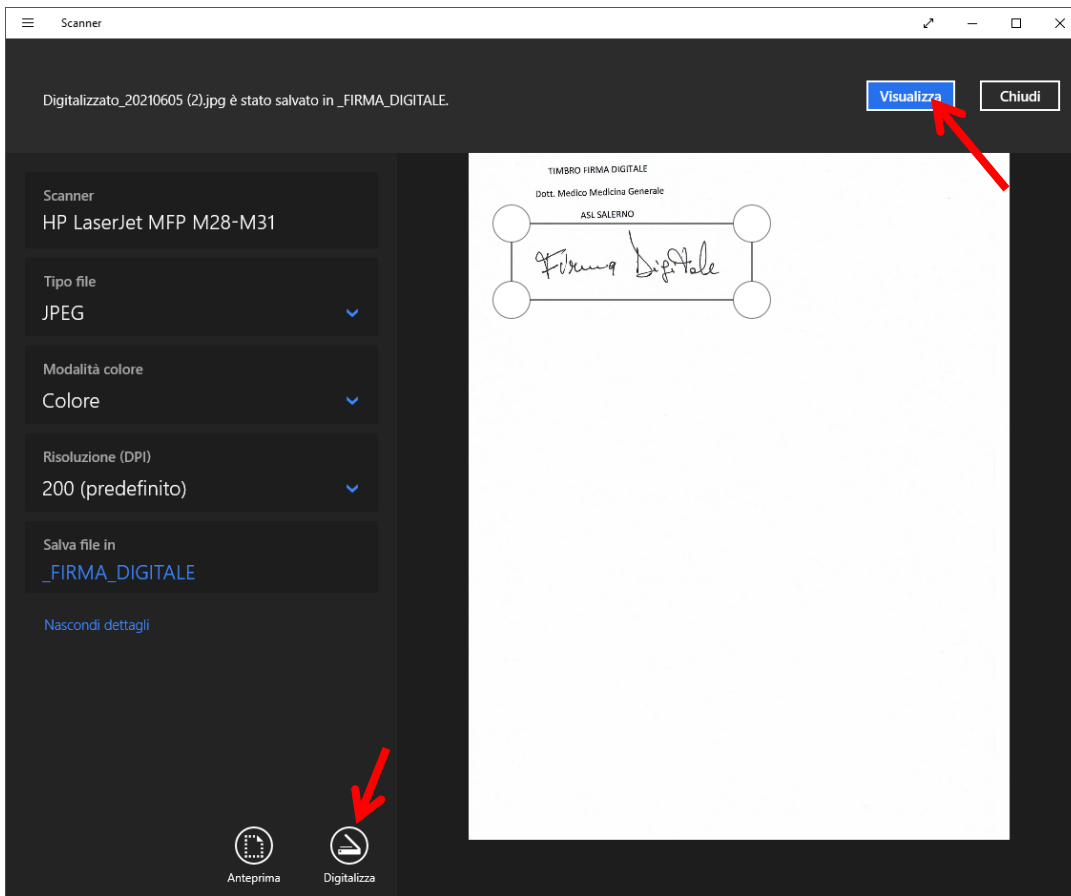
Scanner

Digitalizzato_20210605 (2).jpg è stato salvato in _FIRMA_DIGITALE.

Visualizza

Chiudi

Scanner
HP LaserJet MFP M28-M31

Tipo file
JPEG

Modalità colore
Colore

Risoluzione (DPI)
200 (predefinito)

Salva file in
_FIRMA_DIGITALE

Nascondi dettagli

TIMBRO FIRMA DIGITALE
Dott. Medico Medicina Generale
ASL SALERNO

Firma Digitale

Anteprima

Digitalizza